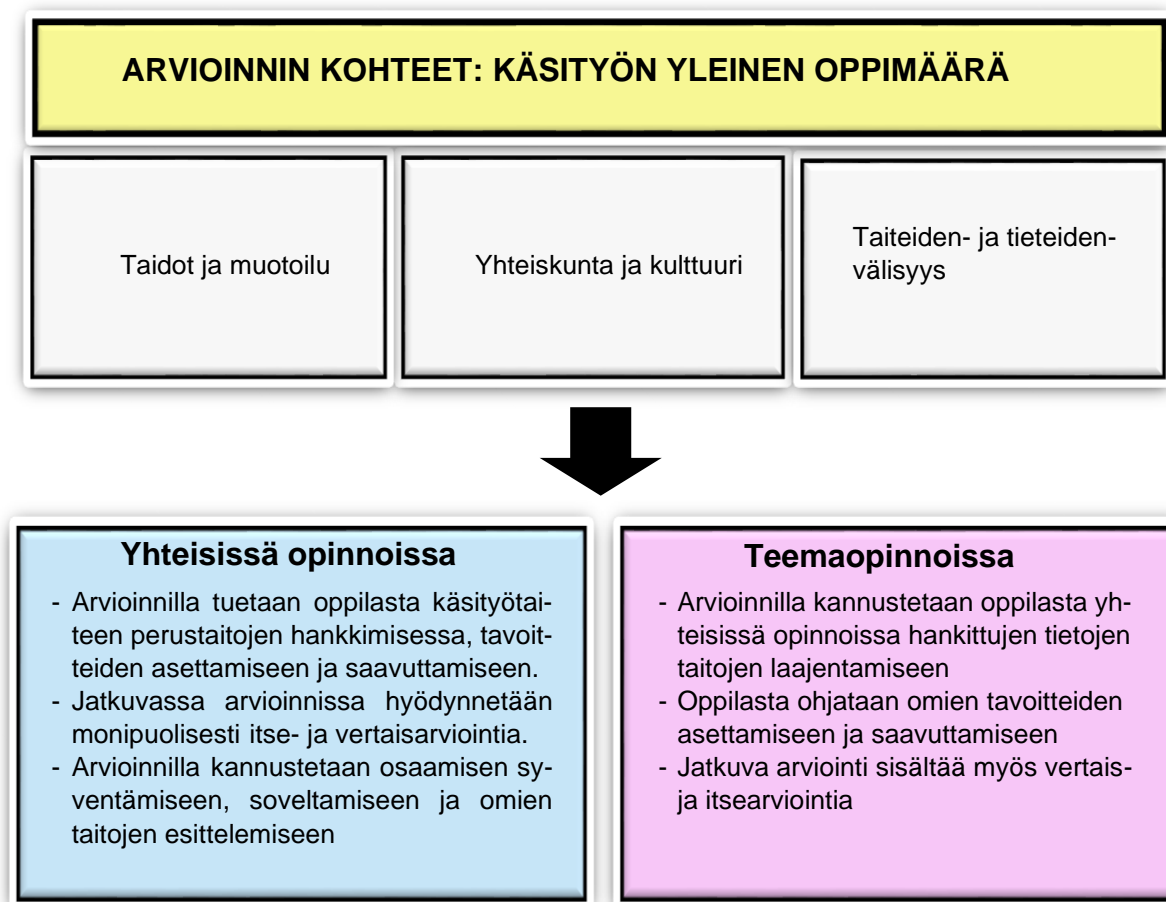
ARVIOINNIN KOHTEET: KÄSITYÖN YLEINEN OPPIMÄÄRÄ

Taidot ja muotoilu

Yhteiskunta ja kulttuuri

Taiteiden- ja tieteidenvälisyys

Yhteisissä opinnoissa

- Arvioinnilla tuetaan oppilasta käsityötaiteen perustaitojen hankkimisessa, tavoitteiden asettamiseen ja saavuttamiseen.
- Jatkuvassa arvioinnissa hyödynnetään monipuolisesti itse- ja vertaisarviointia.
- Arvioinnilla kannustetaan osaamisen syventämiseen, soveltamiseen ja omien taitojen esittelemiseen

Teemaopinnoissa

- Arvioinnilla kannustetaan oppilasta yhteisissä opinnoissa hankittujen tietojen taitojen laajentamiseen
- Oppilasta ohjataan omien tavoitteiden asettamiseen ja saavuttamiseen
- Jatkuva arviointi sisältää myös vertais- ja itsearviointia